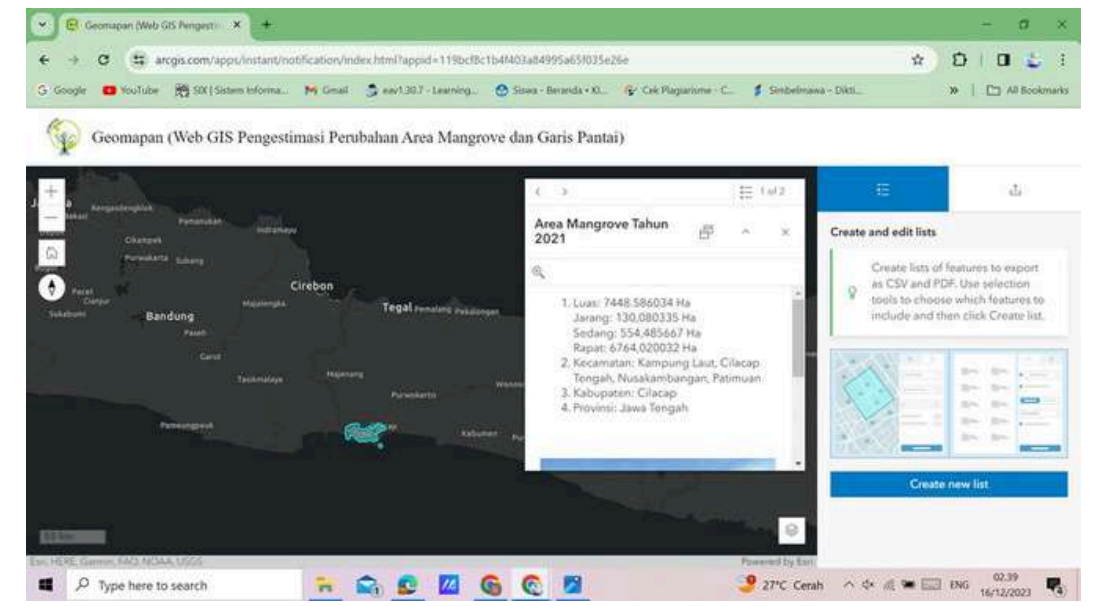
Geomapan (Web GIS Pengesti... ×
arcgis.com/apps/instant/notification/index.html?appid=119bcf8c1b4f403a84995a65f035e26e
Google YouTube SIX | Sistem Informa... Gmail eav1.30.7 - Learning... Siswa - Beranda • Ki... Cek Plagiarisme - C... Simbelmawa - Dikti... » All Bookmarks

Geomapan (Web GIS Pengestimasi Perubahan Area Mangrove dan Garis Pantai)

Bekasi Rengasdengklok Pamanukan Indramayu Cikampek Purwakarta Subang Bogor Purwakarta Cianjur Sukabumi Bandung Cirebon Majalengka Tegal Pemalang Pekalongan Pasek Garut Tasikmalaya Majenang Purwokerto Wonosobo Pameungpeuk Kebumen

1 of 2
Area Mangrove Tahun 2021

1. Luas: 7448.586034 Ha
Jarang: 130,080335 Ha
Sedang: 554,485667 Ha
Rapat: 6764,020032 Ha
2. Kecamatan: Kampung Laut, Cilacap Tengah, Nusakambangan, Patimuan
3. Kabupaten: Cilacap
4. Provinsi: Jawa Tengah

Create and edit lists
Create lists of features to export as CSV and PDF. Use selection tools to choose which features to include and then click Create list.
Create new list

50 km
Esri, HERE, Garmin, FAO, NOAA, USGS
Powered by Esri

Type here to search
27°C Cerah ENG 02.39 16/12/2023